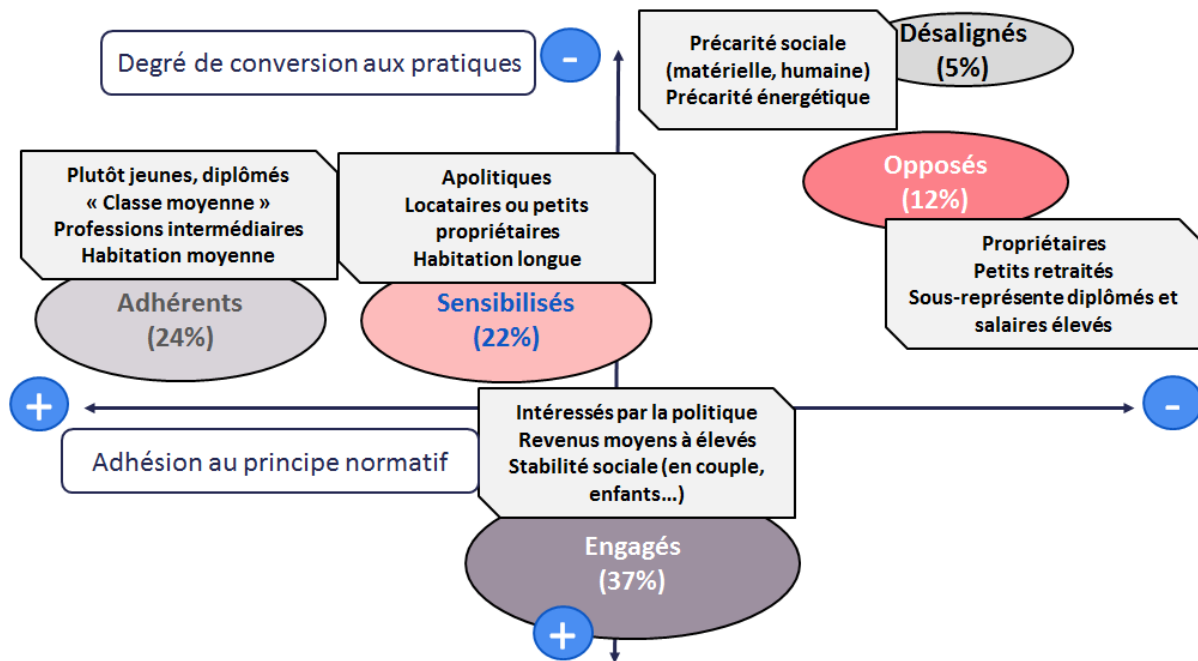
Degré de conversion aux pratiques

-

Précarité sociale (matérielle, humaine) Précarité énergétique

Désalignés (5%)

Plutôt jeunes, diplômés « Classe moyenne » Professions intermédiaires Habitation moyenne

Apolitiques Locataires ou petits propriétaires Habitation longue

Opposés (12%)

Propriétaires Petits retraités Sous-représente diplômés et salaires élevés

Adhérents (24%)

Sensibilisés (22%)

+

-

Adhésion au principe normatif

Intéressés par la politique Revenus moyens à élevés Stabilité sociale (en couple, enfants…)

Engagés (37%)

+